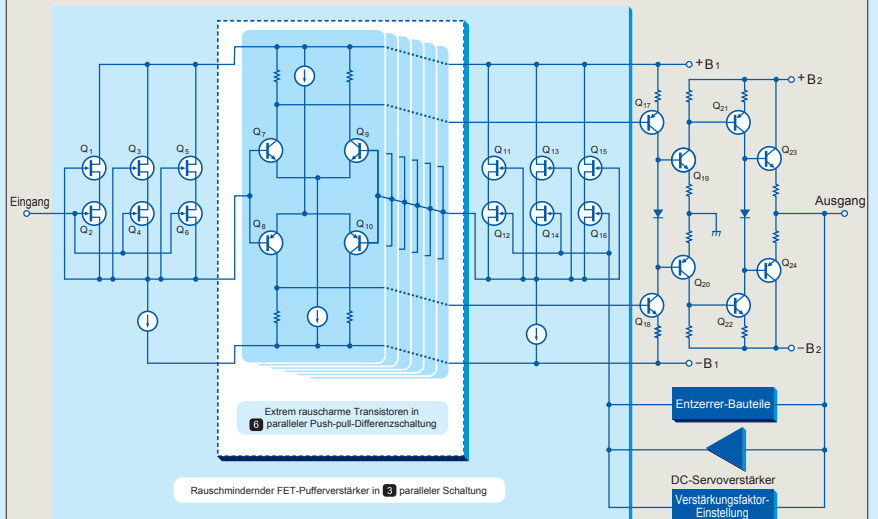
+B1
+B2
Q1
Q3
Q5
Q7
Q9
Q11
Q13
Q15
Q17
Q21
Q19
Q23
Eingang
Ausgang
Q2
Q4
Q6
Q8
Q10
Q12
Q14
Q16
Q20
Q24
Q18
Q22
−B1
−B2
Extrem rauscharme Transistoren in 6 parallel Push-pull-Differenzschaltung
Entzerrer-Bauteile
DC-Servoverstärker
Rauschmindernder FET-Pufferverstärker in 3 paralleler Schaltung
Verstärkungsfaktor-Einstellung